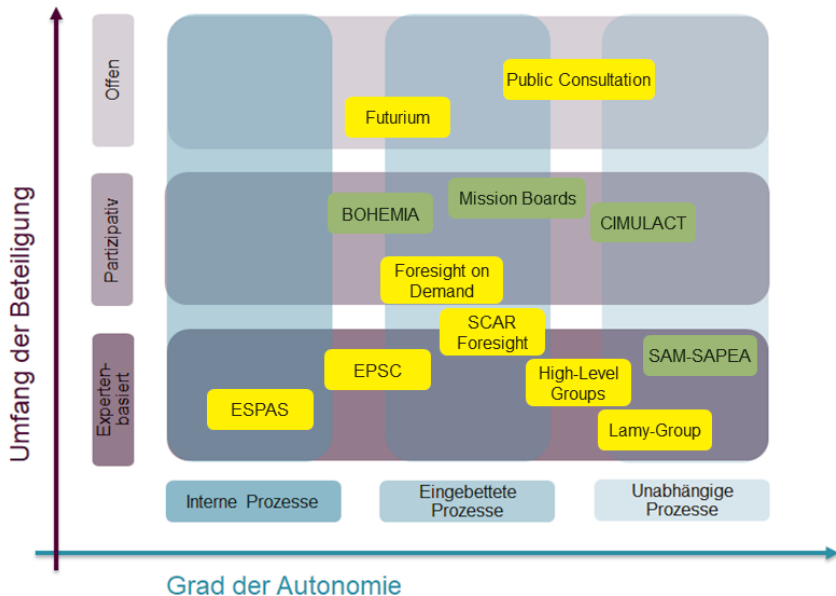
Umfang der Beteiligung

Offen

Partizipativ

Expertenbasiert

Public Consultation

Futurium

Mission Boards

BOHEMIA

CIMULACT

Foresight on Demand

SCAR Foresight

EPSC

SAM-SAPEA

High-Level Groups

ESPAS

Lamy-Group

Interne Prozesse

Eingebettete Prozesse

Unabhängige Prozesse

Grad der Autonomie